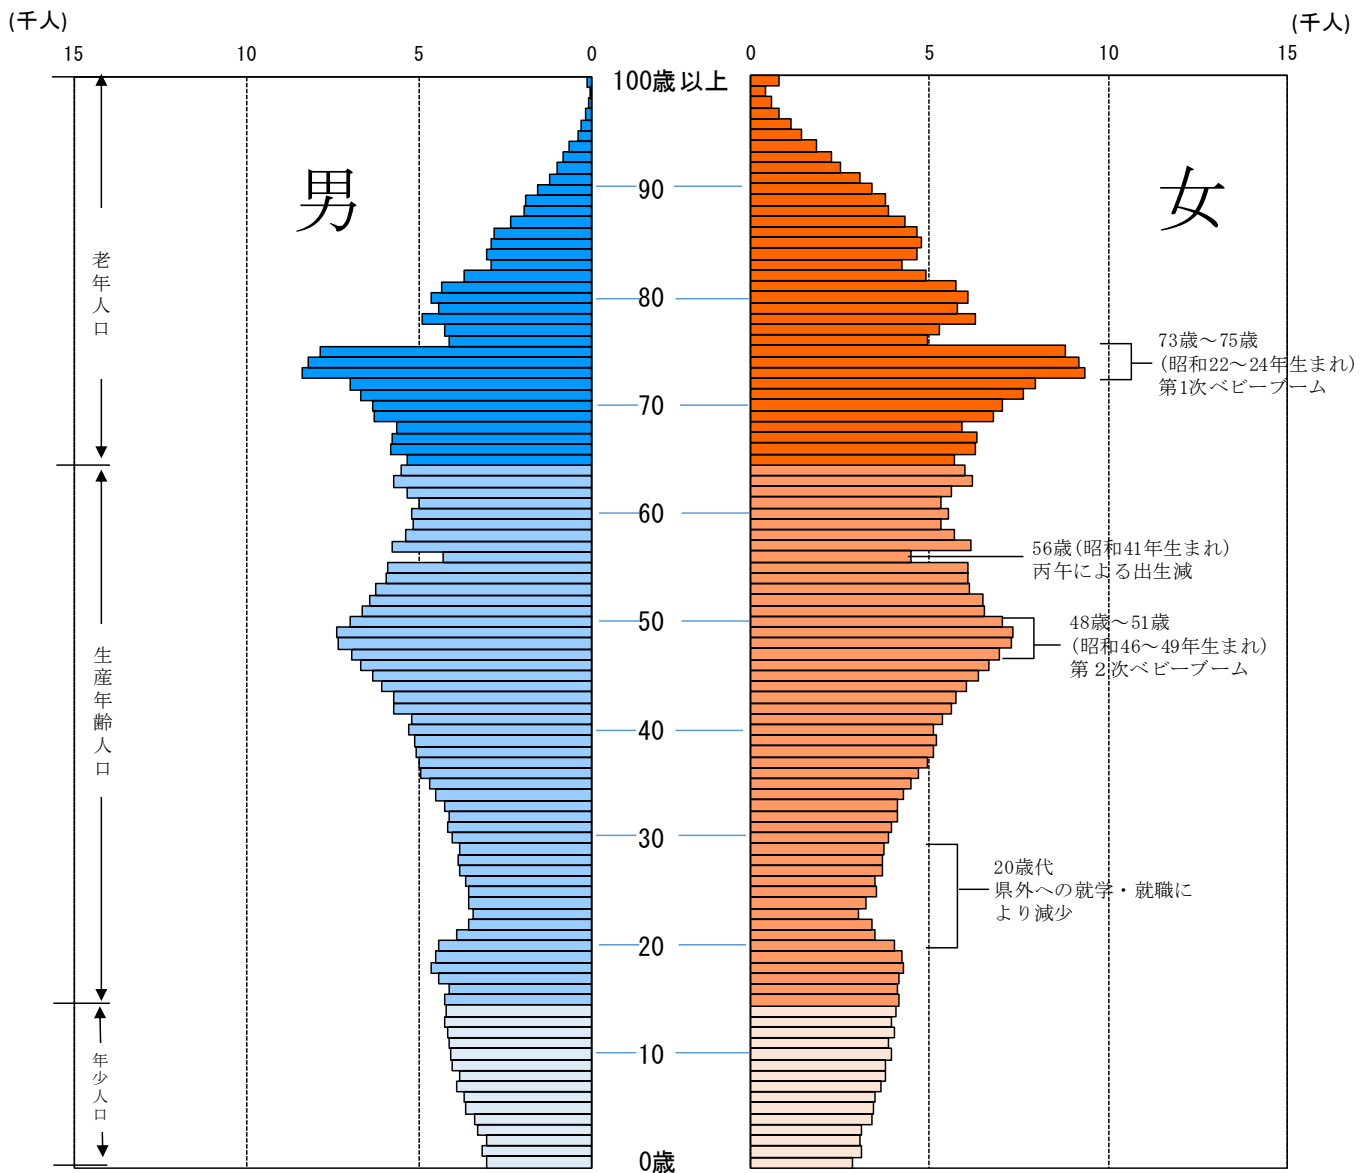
(千人)

15 10 5 0

(千人)

0 5 10 15

100歳以上

90

80

70

60

50

40

30

20

10

0歳

男

女

老年人口

生産年齢人口

年少人口

73歳～75歳
(昭和22～24年生まれ)
第1次ベビーブーム

56歳(昭和41年生まれ)
丙午による出生減

48歳～51歳
(昭和46～49年生まれ)
第2次ベビーブーム

20歳代
県外への就学・就職により減少